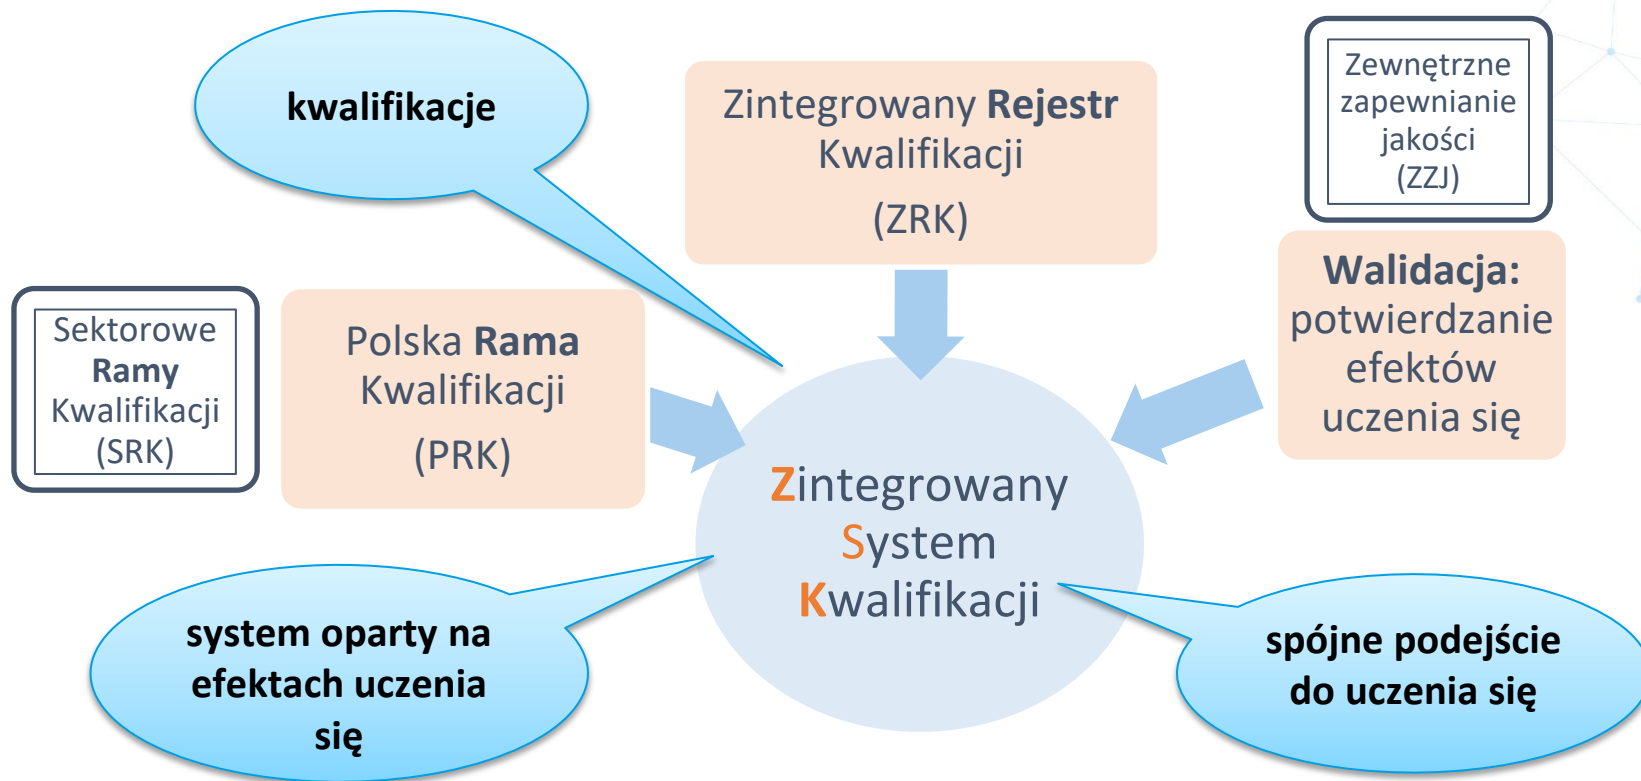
kwalifikacje

Zintegrowany Rejestr Kwalifikacji
(ZRK)

Zewnętrzne zapewnianie jakości (ZZJ)

Sektorowe Ramy Kwalifikacji (SRK)

Polska Rama Kwalifikacji
(PRK)

Walidacja: potwierdzanie efektów uczenia się

Zintegrowany System Kwalifikacji

system oparty na efektach uczenia się

spójne podejście do uczenia się